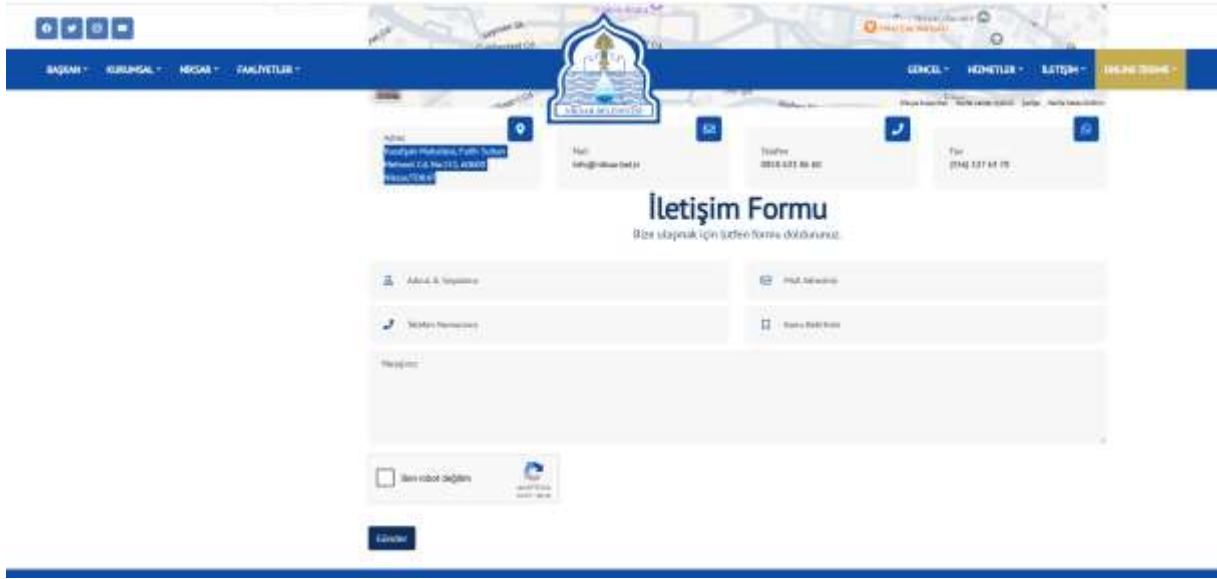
BAŞKAN · KURUMSAL · NİKSAR · FAALİYETLER ·

GÜNCEL · HİZMETLER · İLETİŞİM · ONLINE ÖDEME ·

NİKSAR BELEDİYESİ

Adres
Kayalıyalı Mahallesi, Fatih Sultan Mehmet Cd. No:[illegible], 60600 Niksar/TOKAT

Mail
info@niksar.bel.tr

Telefon
0850 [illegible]

Fax
(0356) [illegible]

İletişim Formu

Bize ulaşmak için lütfen formu doldurunuz.

Adınız & Soyadınız

Mail Adresiniz

Telefon Numaranız

Konu Başlığınız

Mesajınız

Ben robot değilim

reCAPTCHA

Gönder